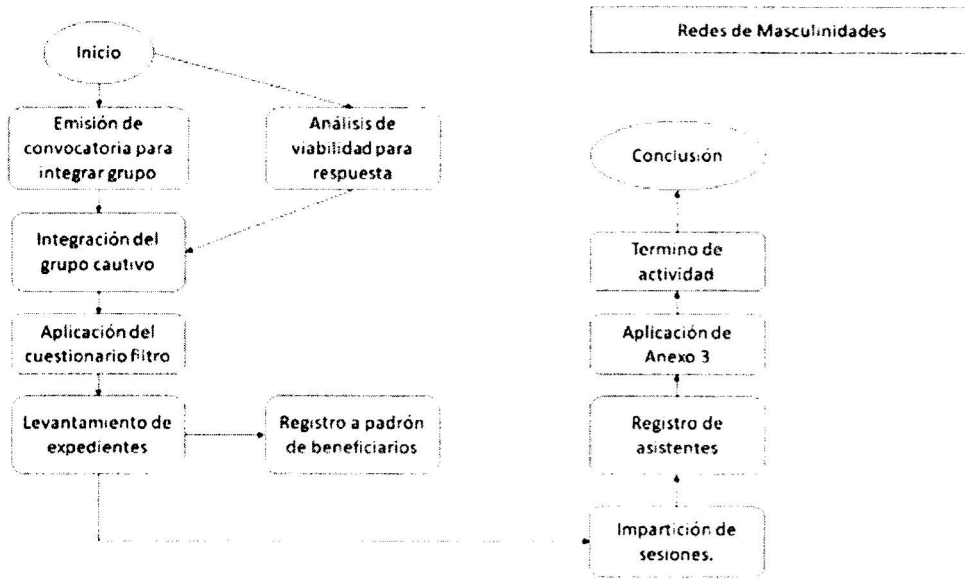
Redes de Masculinidades

Inicio

Emisión de convocatoria para integrar grupo

Análisis de viabilidad para respuesta

Integración del grupo cautivo

Aplicación del cuestionario filtro

Levantamiento de expedientes

Registro a padrón de beneficiarios

Impartición de sesiones.

Registro de asistentes

Aplicación de Anexo 3

Termino de actividad

Conclusión